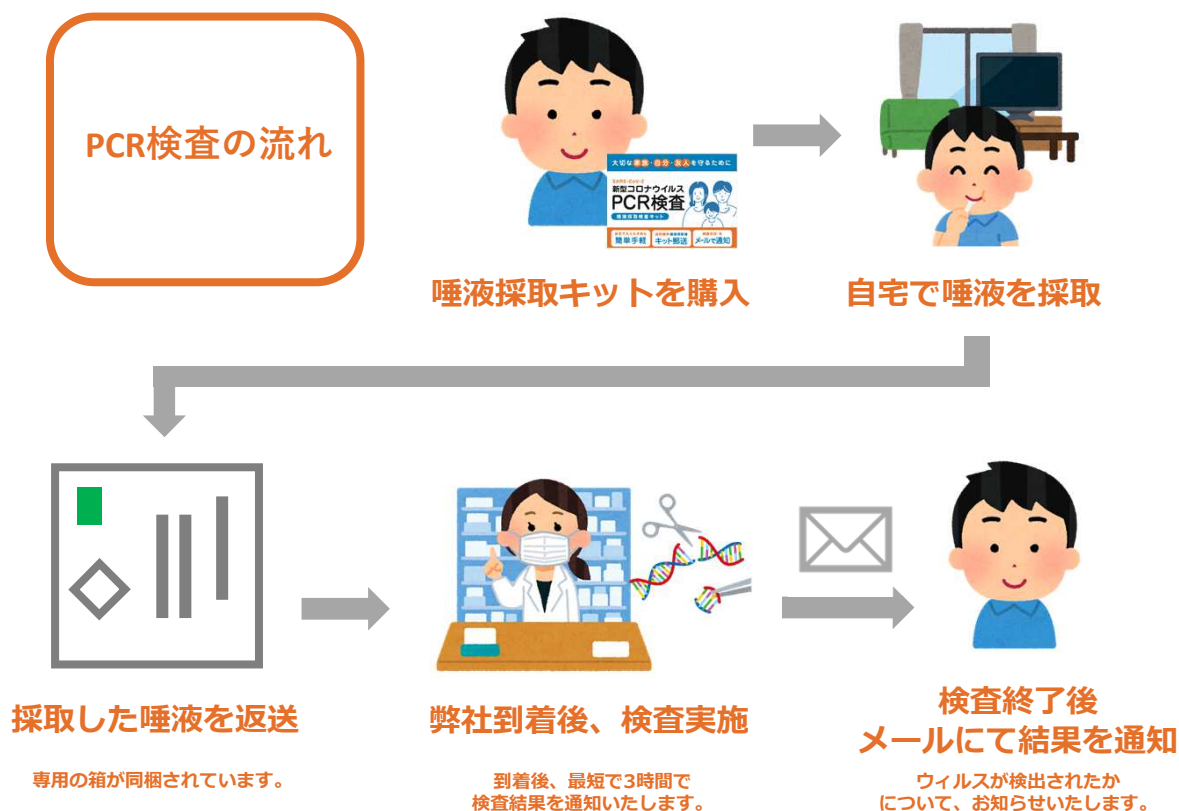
PCR検査の流れ

大切な家族・自分・友人を守るために
SARS-CoV-2
新型コロナウイルス
PCR検査
唾液採取検査キット
簡単手軽
キット郵送
メールで通知

唾液採取キットを購入

自宅で唾液を採取

採取した唾液を返送

専用の箱が同梱されています。

弊社到着後、検査実施

到着後、最短で3時間で検査結果を通知いたします。

検査終了後
メールにて結果を通知

ウィルスが検出されたかについて、お知らせいたします。